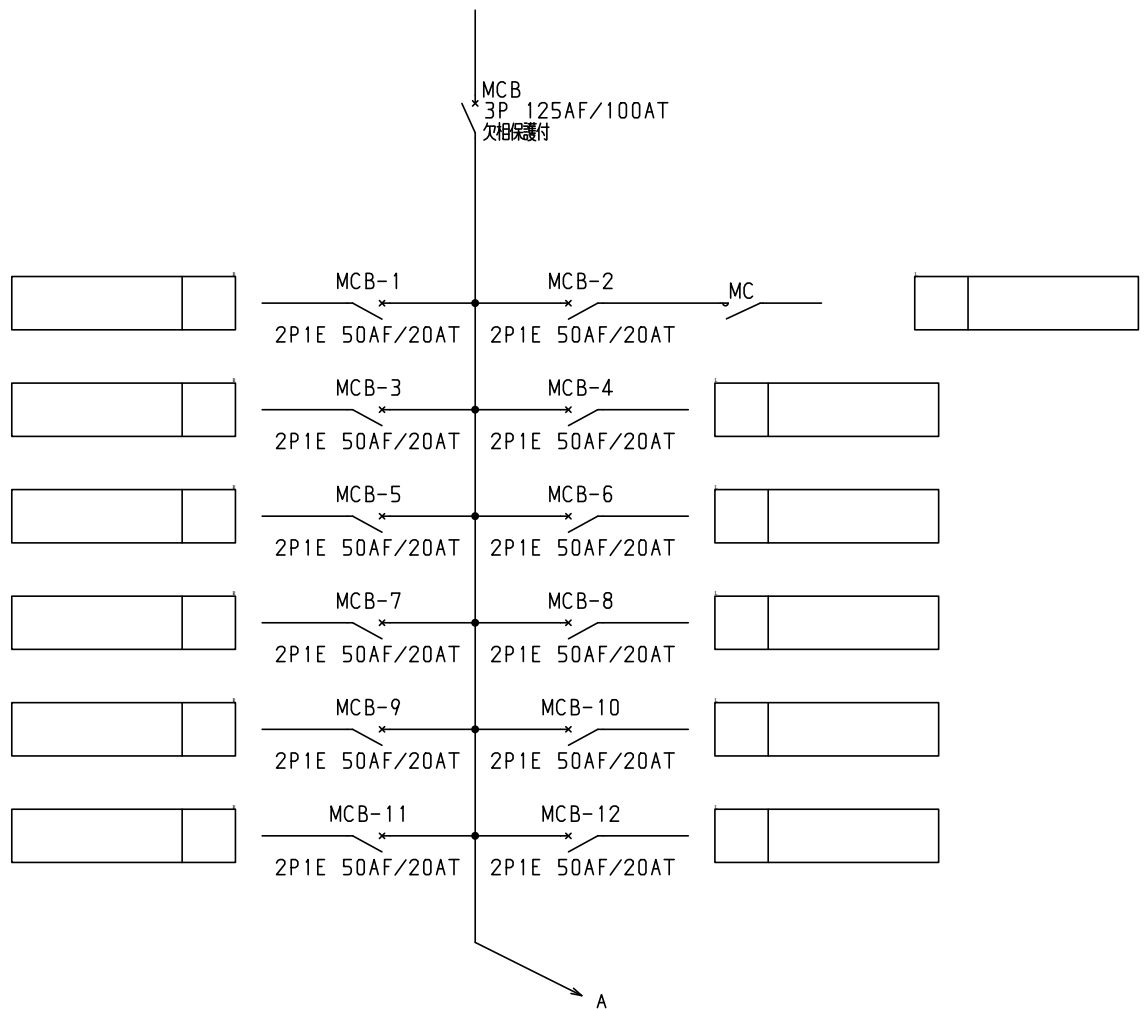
MCB
3P 125AF/100AT
欠相保護付

MCB-1
2P1E 50AF/20AT

MCB-2
2P1E 50AF/20AT

MC

MCB-3
2P1E 50AF/20AT

MCB-4
2P1E 50AF/20AT

MCB-5
2P1E 50AF/20AT

MCB-6
2P1E 50AF/20AT

MCB-7
2P1E 50AF/20AT

MCB-8
2P1E 50AF/20AT

MCB-9
2P1E 50AF/20AT

MCB-10
2P1E 50AF/20AT

MCB-11
2P1E 50AF/20AT

MCB-12
2P1E 50AF/20AT

A